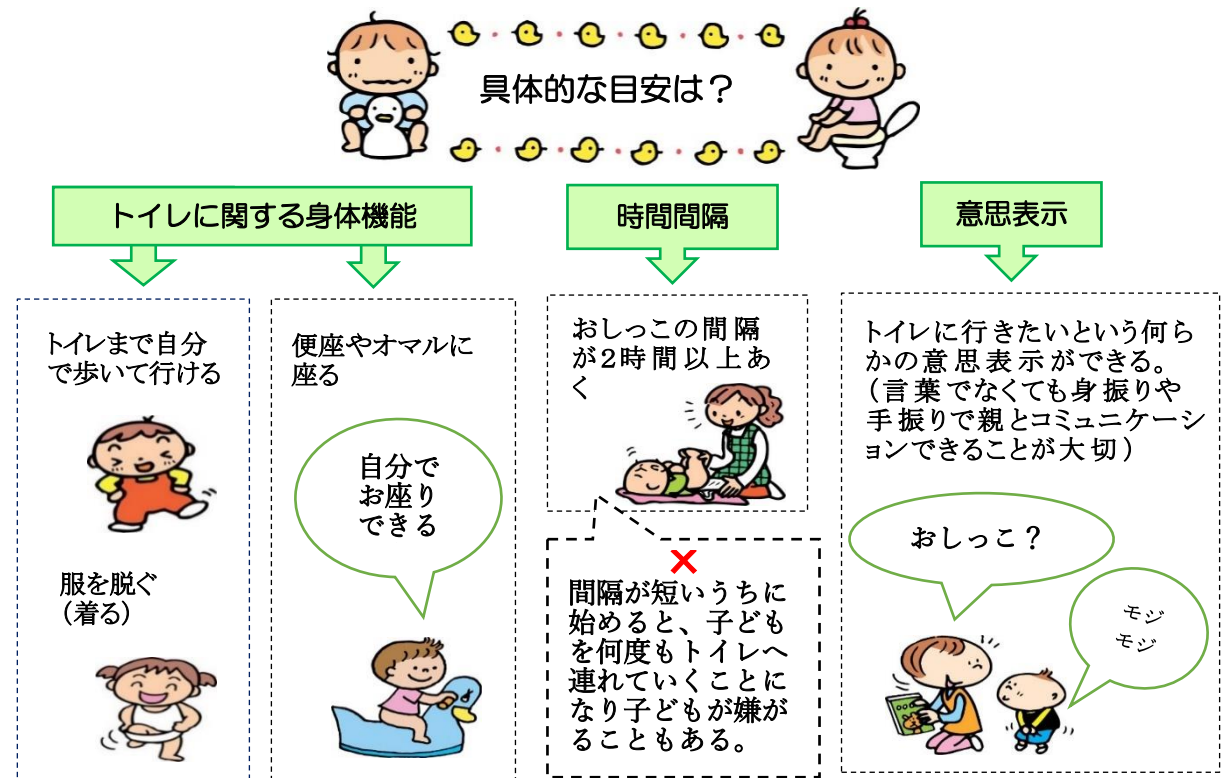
具体的な目安は？

トイレに関する身体機能

時間間隔

意思表示

トイレまで自分で歩いて行ける

服を脱ぐ（着る）

便座やオマルに座る

自分でお座りできる

おしっこの間隔が2時間以上あく

×
間隔が短いうちに始めると、子どもを何度もトイレへ連れていくことになり子どもが嫌がることもある。

トイレに行きたいという何らかの意思表示ができる。（言葉でなくても身振りや手振りで親とコミュニケーションできることが大切）

おしっこ？

モジモジ